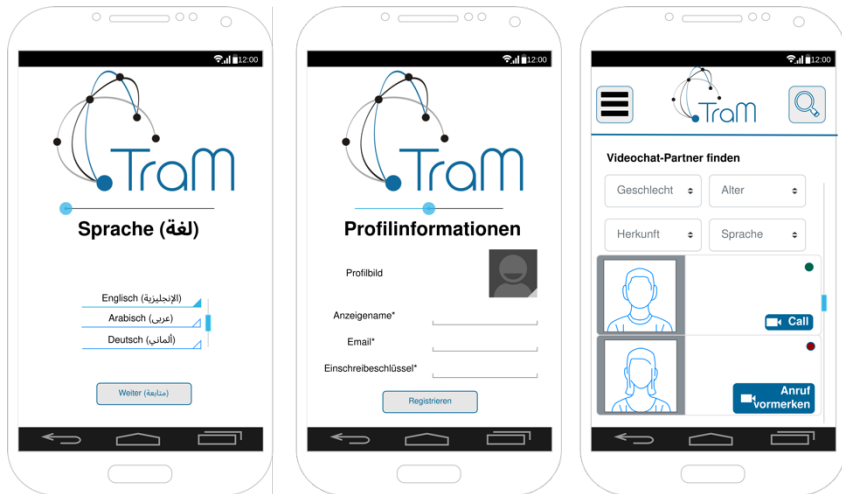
12:00

TraM

Sprache (لغة)

Englisch (الإنجليزية)
Arabisch (عربي)
Deutsch (ألماني)

Weiter (متابعة)

12:00

TraM

Profilinformationen

Profilbild

Anzeigename*

Email*

Einschreibeschlüssel*

Registrieren

12:00

TraM

Videochat-Partner finden

Geschlecht
Alter
Herkunft
Sprache

Call

Anruf vormerken